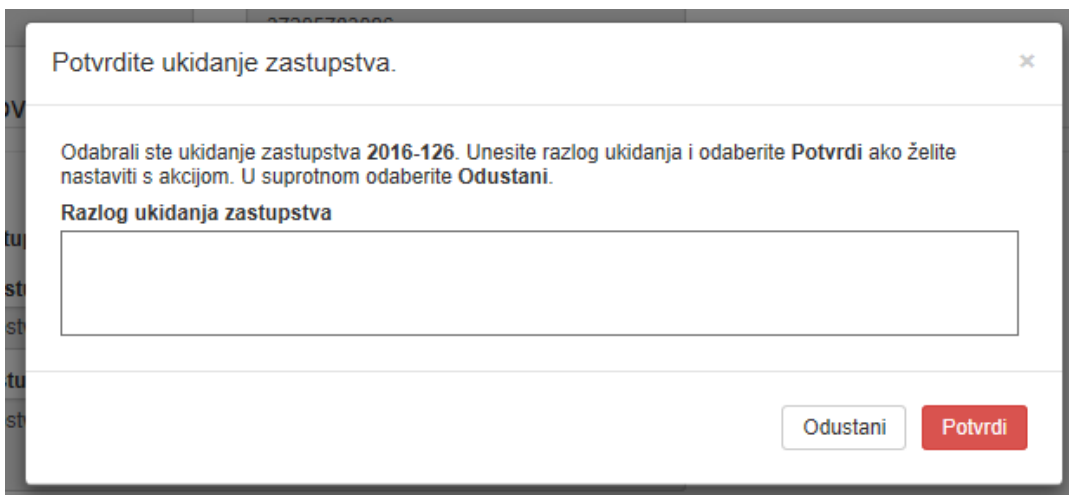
Potvrdite ukidanje zastupstva.

×

Odabrali ste ukidanje zastupstva **2016-126**. Unesite razlog ukidanja i odaberite **Potvrdi** ako želite nastaviti s akcijom. U suprotnom odaberite **Odustani**.

**Razlog ukidanja zastupstva**

Odustani

Potvrdi